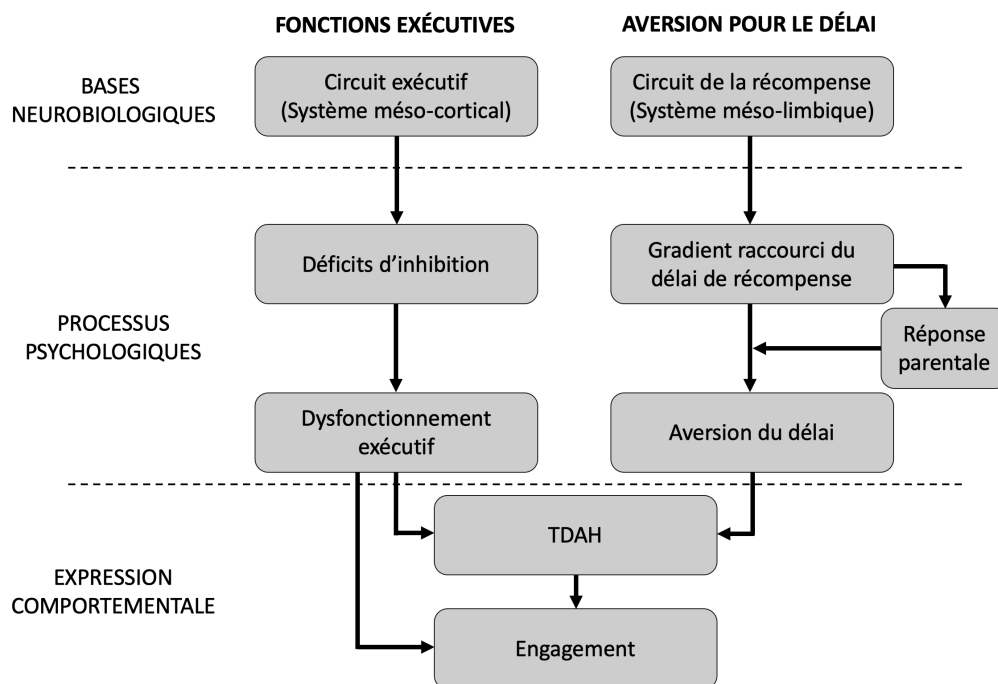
FONCTIONS EXÉCUTIVES

AVERSION POUR LE DÉLAI

BASES NEUROBIOLOGIQUES

Circuit exécutif (Système méso-cortical)

Circuit de la récompense (Système méso-limbique)

Déficits d'inhibition

Gradient raccourci du délai de récompense

PROCESSUS PSYCHOLOGIQUES

Réponse parentale

Dysfonctionnement exécutif

Aversion du délai

TDAH

EXPRESSION COMPORTEMENTALE

Engagement